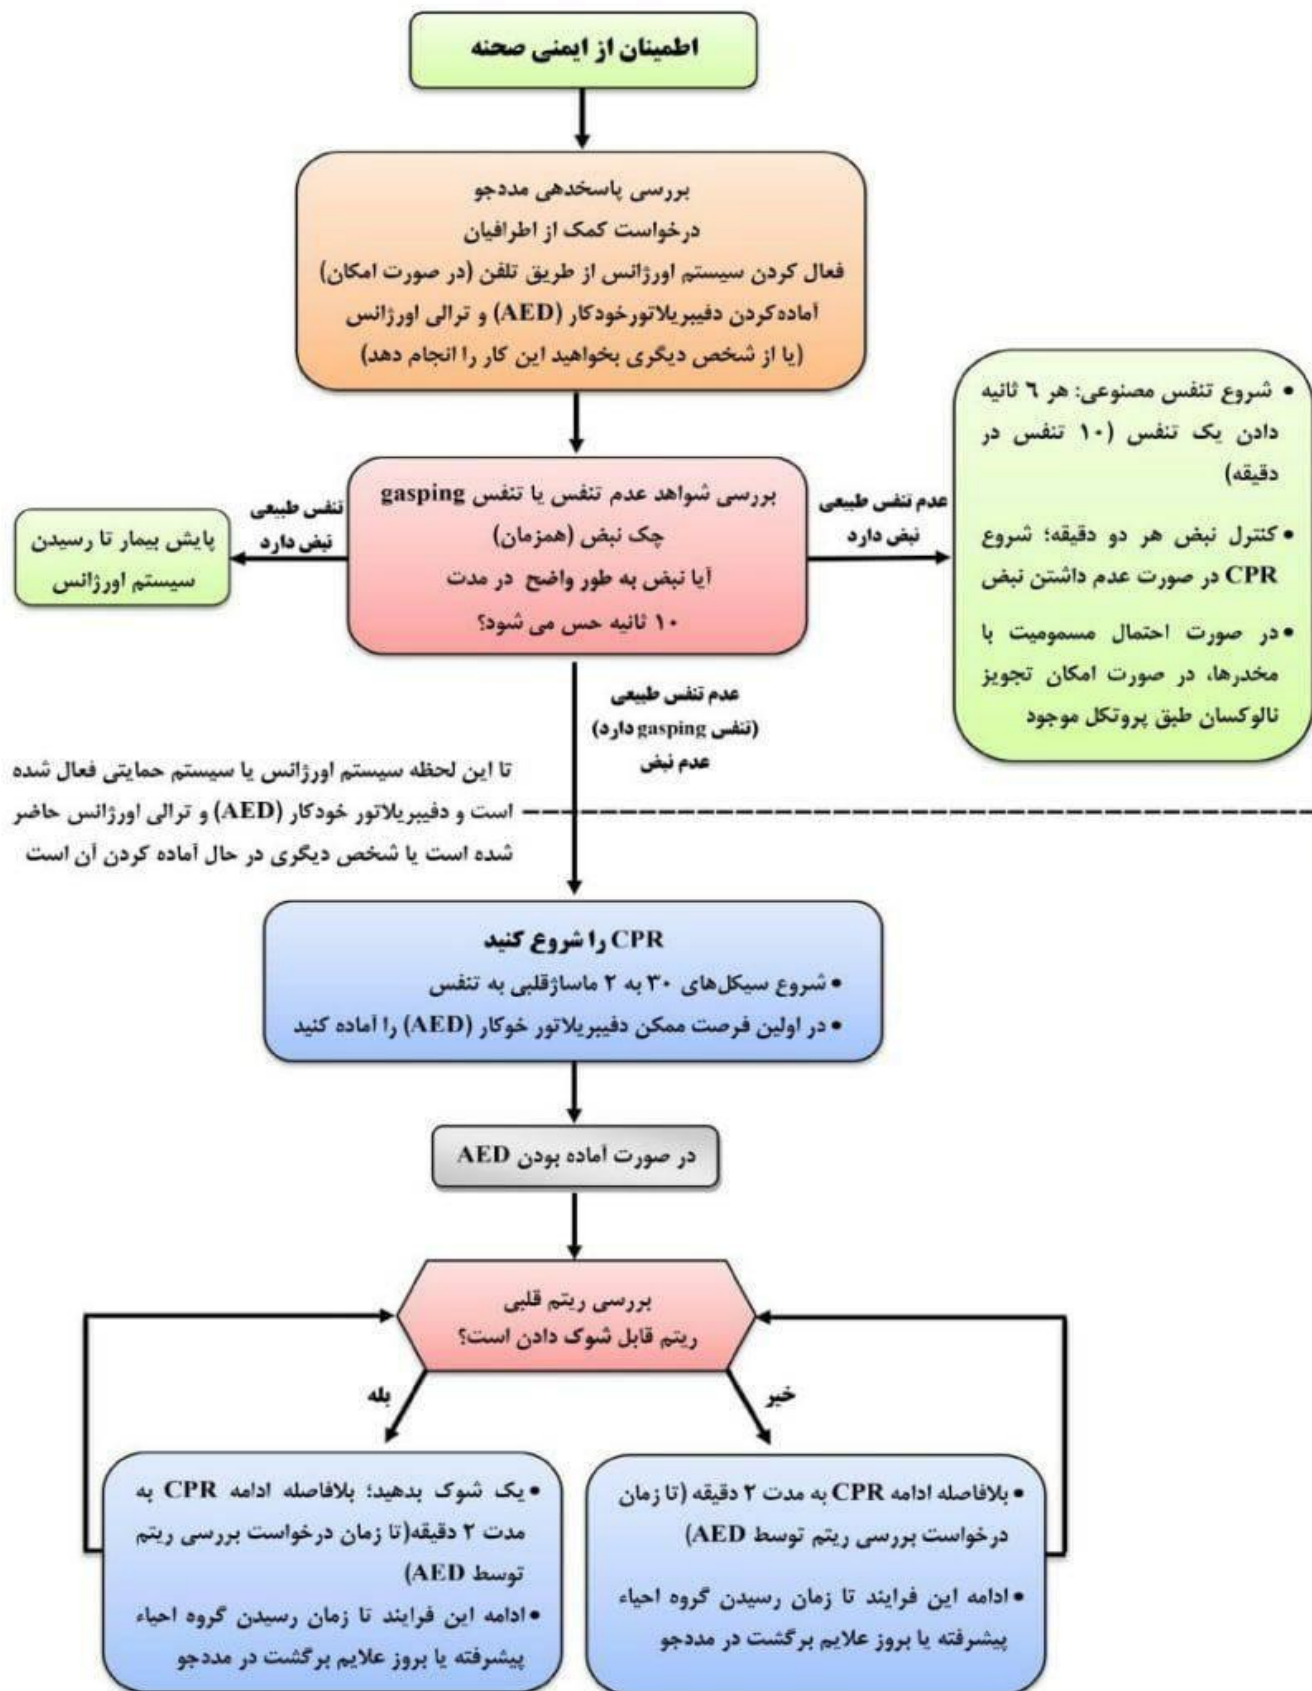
اطمینان از ایمنی صحنه

بررسی پاسخدهی مددجو
درخواست کمک از اطرافیان
فعال کردن سیستم اورژانس از طریق تلفن (در صورت امکان)
آماده‌کردن دفیبریلاتورخودکار (AED) و ترالی اورژانس
(یا از شخص دیگری بخواهید این کار را انجام دهد)

• شروع تنفس مصنوعی: هر ۶ ثانیه دادن یک تنفس (۱۰ تنفس در دقیقه)
• کنترل نبض هر دو دقیقه؛ شروع CPR در صورت عدم داشتن نبض
• در صورت احتمال مسمومیت با مخدرها، در صورت امکان تجویز نالوکسان طبق پروتکل موجود

تنفس طبیعی
نبض دارد

پایش بیمار تا رسیدن سیستم اورژانس

بررسی شواهد عدم تنفس یا تنفس gasping
چک نبض (همزمان)
آیا نبض به طور واضح در مدت ۱۰ ثانیه حس می شود؟

عدم تنفس طبیعی
نبض دارد

عدم تنفس طبیعی
(تنفس gasping دارد)
عدم نبض

تا این لحظه سیستم اورژانس یا سیستم حمایتی فعال شده است و دفیبریلاتور خودکار (AED) و ترالی اورژانس حاضر شده است یا شخص دیگری در حال آماده کردن آن است

CPR را شروع کنید
• شروع سیکل‌های ۳۰ به ۲ ماساژقلبی به تنفس
• در اولین فرصت ممکن دفیبریلاتور خوکار (AED) را آماده کنید

در صورت آماده بودن AED

بررسی ریتم قلبی
ریتم قابل شوک دادن است؟

بله

خیر

• یک شوک بدهید؛ بلافاصله ادامه CPR به مدت ۲ دقیقه(تا زمان درخواست بررسی ریتم توسط AED)
• ادامه این فرایند تا زمان رسیدن گروه احیاء پیشرفته یا بروز علایم برگشت در مددجو

• بلافاصله ادامه CPR به مدت ۲ دقیقه (تا زمان درخواست بررسی ریتم توسط AED)
• ادامه این فرایند تا زمان رسیدن گروه احیاء پیشرفته یا بروز علایم برگشت در مددجو